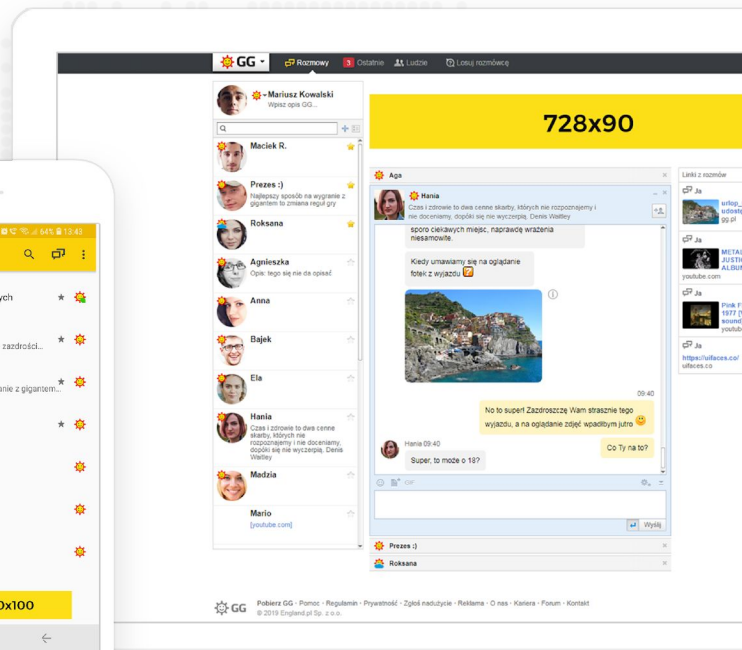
GG Rozmowy 3 Ostatnie Ludzie Losuj rozmówcę

Mariusz Kowalski
Wpisz opis GG...

728x90

Maciek R.

Prezes :)
Najlepszy sposób na wygranie z gigantem to zmiana reguł gry

Roksana

Agnieszka
Opis: tego się nie da opisać

Anna

Bajek

Ela

Hania
Czas i zdrowie to dwa cenne skarby, których nie rozpoznajemy i nie doceniamy, dopóki się nie wyczerpią. Denis Waitley

Madzia

Mario
[youtube.com]

Aga

Hania
Czas i zdrowie to dwa cenne skarby, których nie rozpoznajemy i nie doceniamy, dopóki się nie wyczerpią. Denis Waitley

sporo ciekawych miejsc, naprawdę wrażenia niesamowite.

Kiedy umawiamy się na oglądanie fotek z wyjazdu

09:40

No to super! Zazdroszczę Wam strasznie tego wyjazdu, a na oglądanie zdjęć wpadnę jutro

Hania 09:40

Co Ty na to?

Super, to może o 18?

GIF

Wyślij

Prezes :)

Roksana

Linki z rozmów

Ja
urlop_
odesta
gg.pl

Ja
METAL
JUSTIC
ALBUM
youtube.com

Ja
Pink F
1977 (
sound
youtub

Ja
https://uifaces.co/
uifaces.co

GG Pobierz GG · Pomoc · Regulamin · Prywatność · Zgłoś nadużycie · Reklama · O nas · Kariera · Forum · Kontakt
© 2019 Eng1and.pl Sp. z o.o.

64% 13:43

ych

zazdrości...

anie z gigantem...

0x100